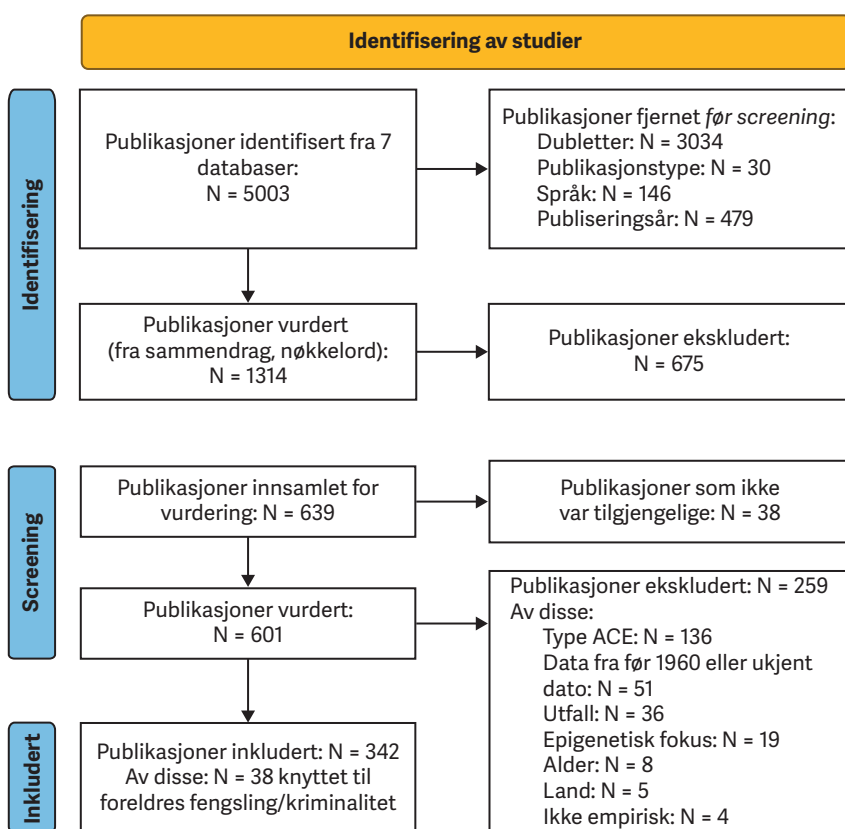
Identifisering av studier

Identifisering

Publikasjoner identifisert fra 7 databaser: N = 5003

Publikasjoner fjernet *før screening*:
Dubletter: N = 3034
Publikasjonstype: N = 30
Språk: N = 146
Publiseringsår: N = 479

Publikasjoner vurdert (fra sammendrag, nøkkelord): N = 1314

Publikasjoner ekskludert: N = 675

Screening

Publikasjoner innsamlet for vurdering: N = 639

Publikasjoner som ikke var tilgjengelige: N = 38

Publikasjoner vurdert: N = 601

Publikasjoner ekskludert: N = 259
Av disse:
Type ACE: N = 136
Data fra før 1960 eller ukjent dato: N = 51
Utfall: N = 36
Epigenetisk fokus: N = 19
Alder: N = 8
Land: N = 5
Ikke empirisk: N = 4

Inkludert

Publikasjoner inkludert: N = 342
Av disse: N = 38 knyttet til foreldres fengsling/kriminalitet